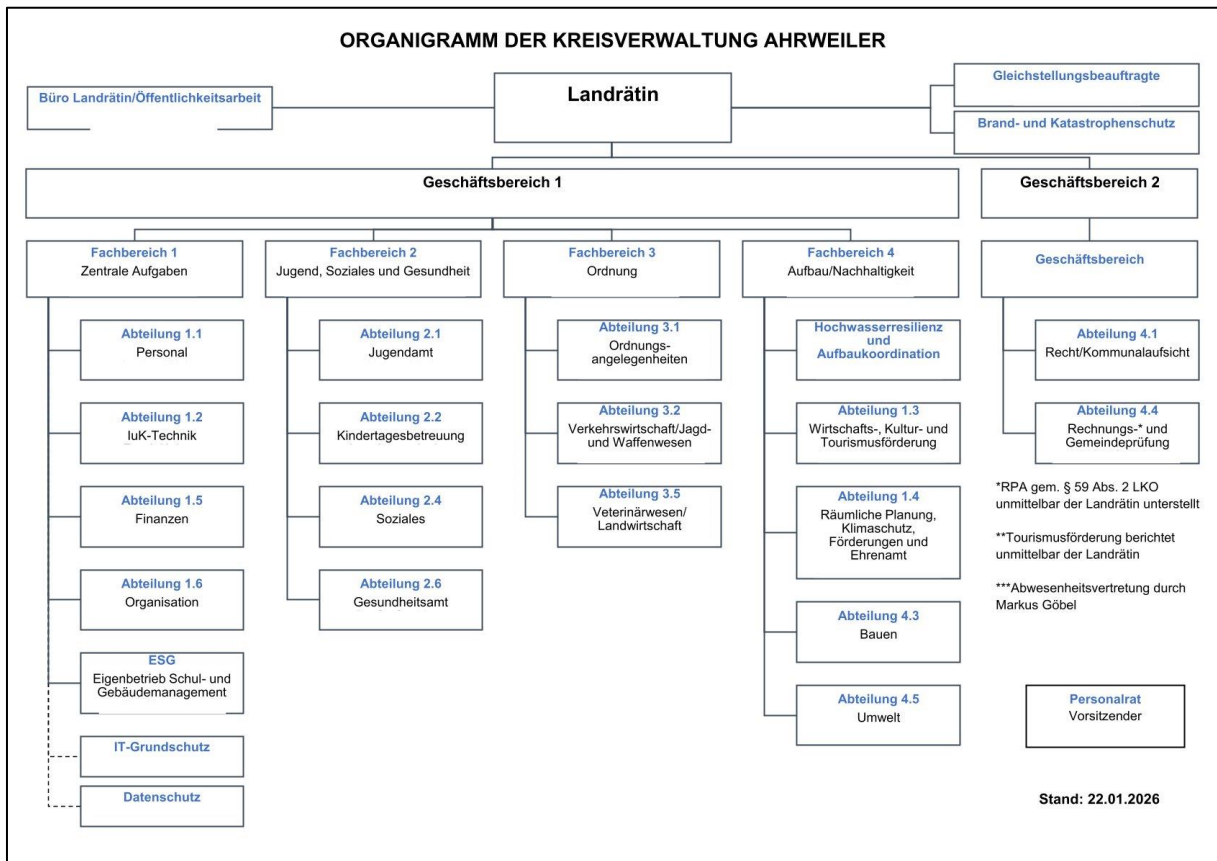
ORGANIGRAMM DER KREISVERWALTUNG AHRWEILER

Büro Landrätin/Öffentlichkeitsarbeit

Landrätin

Gleichstellungsbeauftragte

Brand- und Katastrophenschutz

Geschäftsbereich 1

Geschäftsbereich 2

Fachbereich 1
Zentrale Aufgaben

Abteilung 1.1
Personal

Abteilung 1.2
IuK-Technik

Abteilung 1.5
Finanzen

Abteilung 1.6
Organisation

ESG
Eigenbetrieb Schul- und Gebäudemanagement

IT-Grundschutz

Datenschutz

Fachbereich 2
Jugend, Soziales und Gesundheit

Abteilung 2.1
Jugendamt

Abteilung 2.2
Kindertagesbetreuung

Abteilung 2.4
Soziales

Abteilung 2.6
Gesundheitsamt

Fachbereich 3
Ordnung

Abteilung 3.1
Ordnungsangelegenheiten

Abteilung 3.2
Verkehrswirtschaft/Jagd- und Waffenwesen

Abteilung 3.5
Veterinärwesen/ Landwirtschaft

Fachbereich 4
Aufbau/Nachhaltigkeit

Hochwasserresilienz und Aufbaukoordination

Abteilung 1.3
Wirtschafts-, Kultur- und Tourismusförderung

Abteilung 1.4
Räumliche Planung, Klimaschutz, Förderungen und Ehrenamt

Abteilung 4.3
Bauen

Abteilung 4.5
Umwelt

Geschäftsbereich

Abteilung 4.1
Recht/Kommunalaufsicht

Abteilung 4.4
Rechnungs-* und Gemeindeprüfung

*RPA gem. § 59 Abs. 2 LKO unmittelbar der Landrätin unterstellt

**Tourismusförderung berichtet unmittelbar der Landrätin

***Abwesenheitsvertretung durch Markus Göbel

Personalrat
Vorsitzender

Stand: 22.01.2026